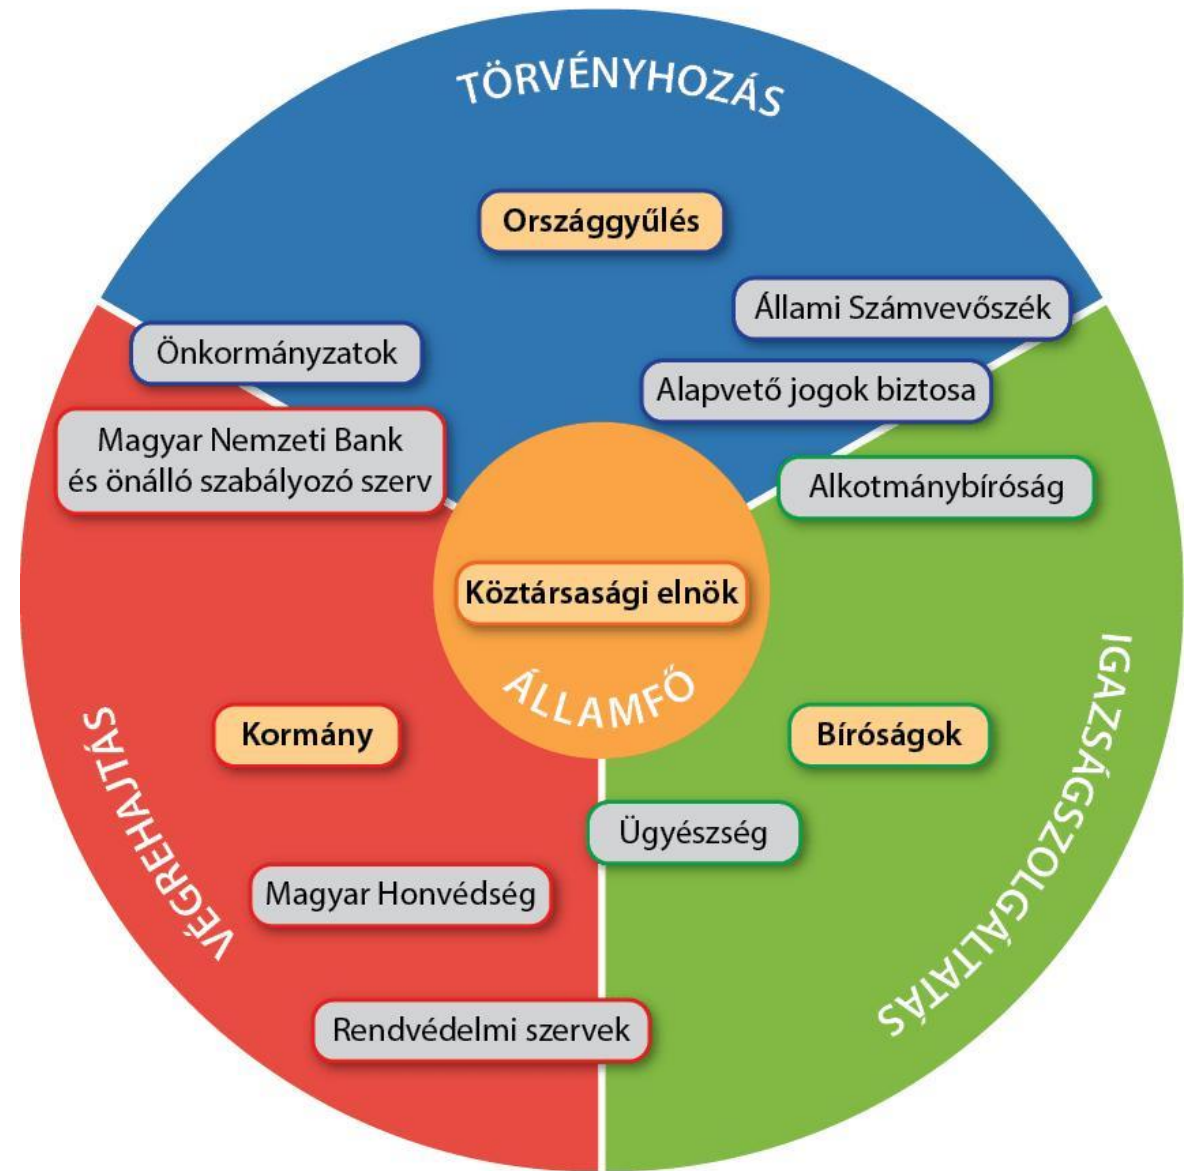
TÖRVÉNYHOZÁS

Országgyűlés

Állami Számvevőszék

Önkormányzatok

Alapvető jogok biztosa

Magyar Nemzeti Bank és önálló szabályozó szerv

Alkotmánybíróság

Köztársasági elnök

ÁLLAMFŐ

VÉGREHAJTÁS

Kormány

Bíróságok

IGAZSÁGSZOLGÁLTATÁS

Ügyészség

Magyar Honvédség

Rendvédelmi szervek